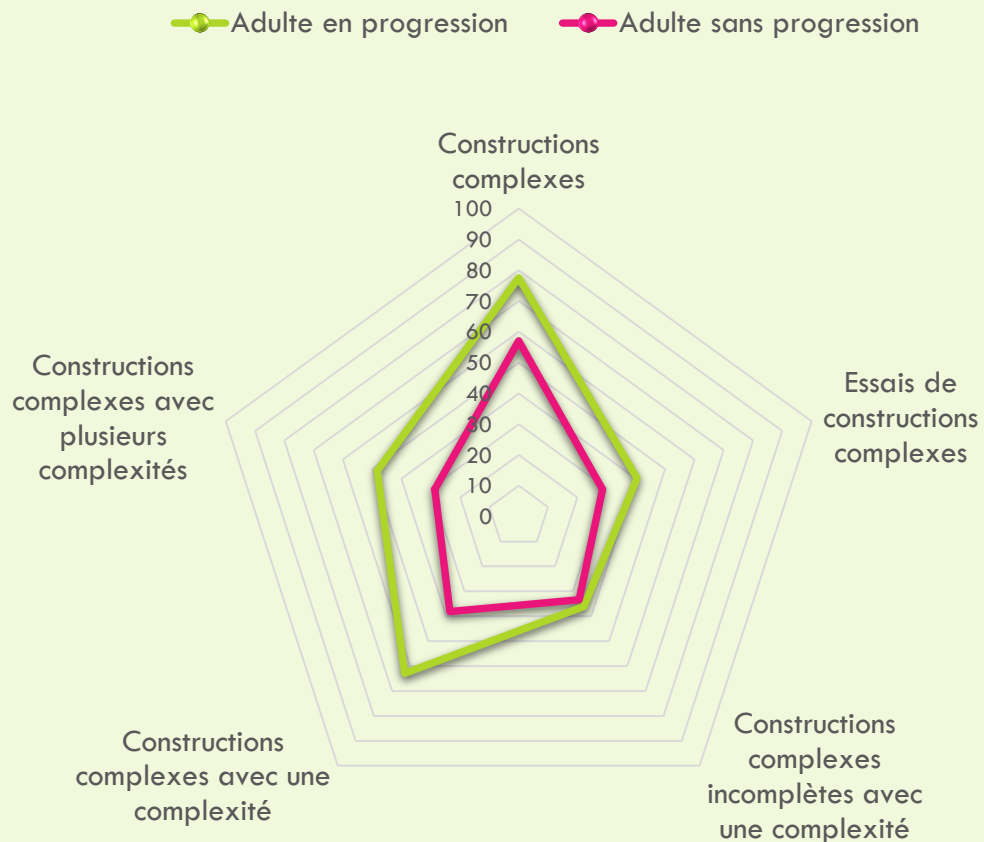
Adulte en progression
Adulte sans progression

Constructions complexes

100
90
80
70
60
50
40
30
20
10
0

Essais de constructions complexes

Constructions complexes incomplètes avec une complexité

Constructions complexes avec une complexité

Constructions complexes avec plusieurs complexités